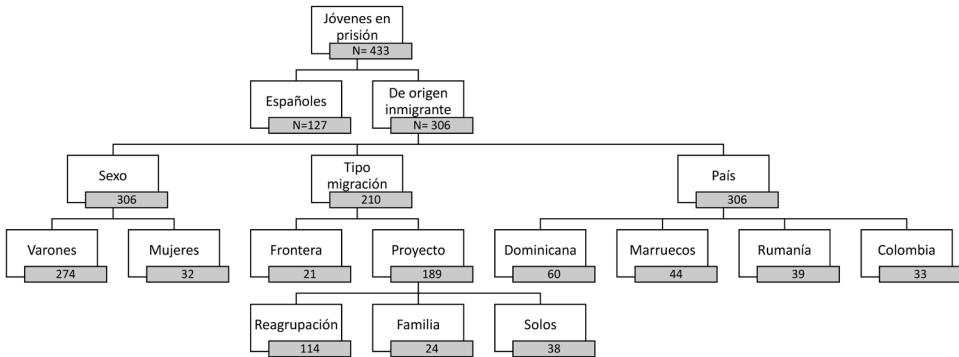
Jóvenes en prisión
N= 433

Españoles
N=127

De origen inmigrante
N= 306

Sexo
306

Tipo migración
210

País
306

Varones
274

Mujeres
32

Frontera
21

Proyecto
189

Dominicana
60

Marruecos
44

Rumanía
39

Colombia
33

Reagrupación
114

Familia
24

Solos
38